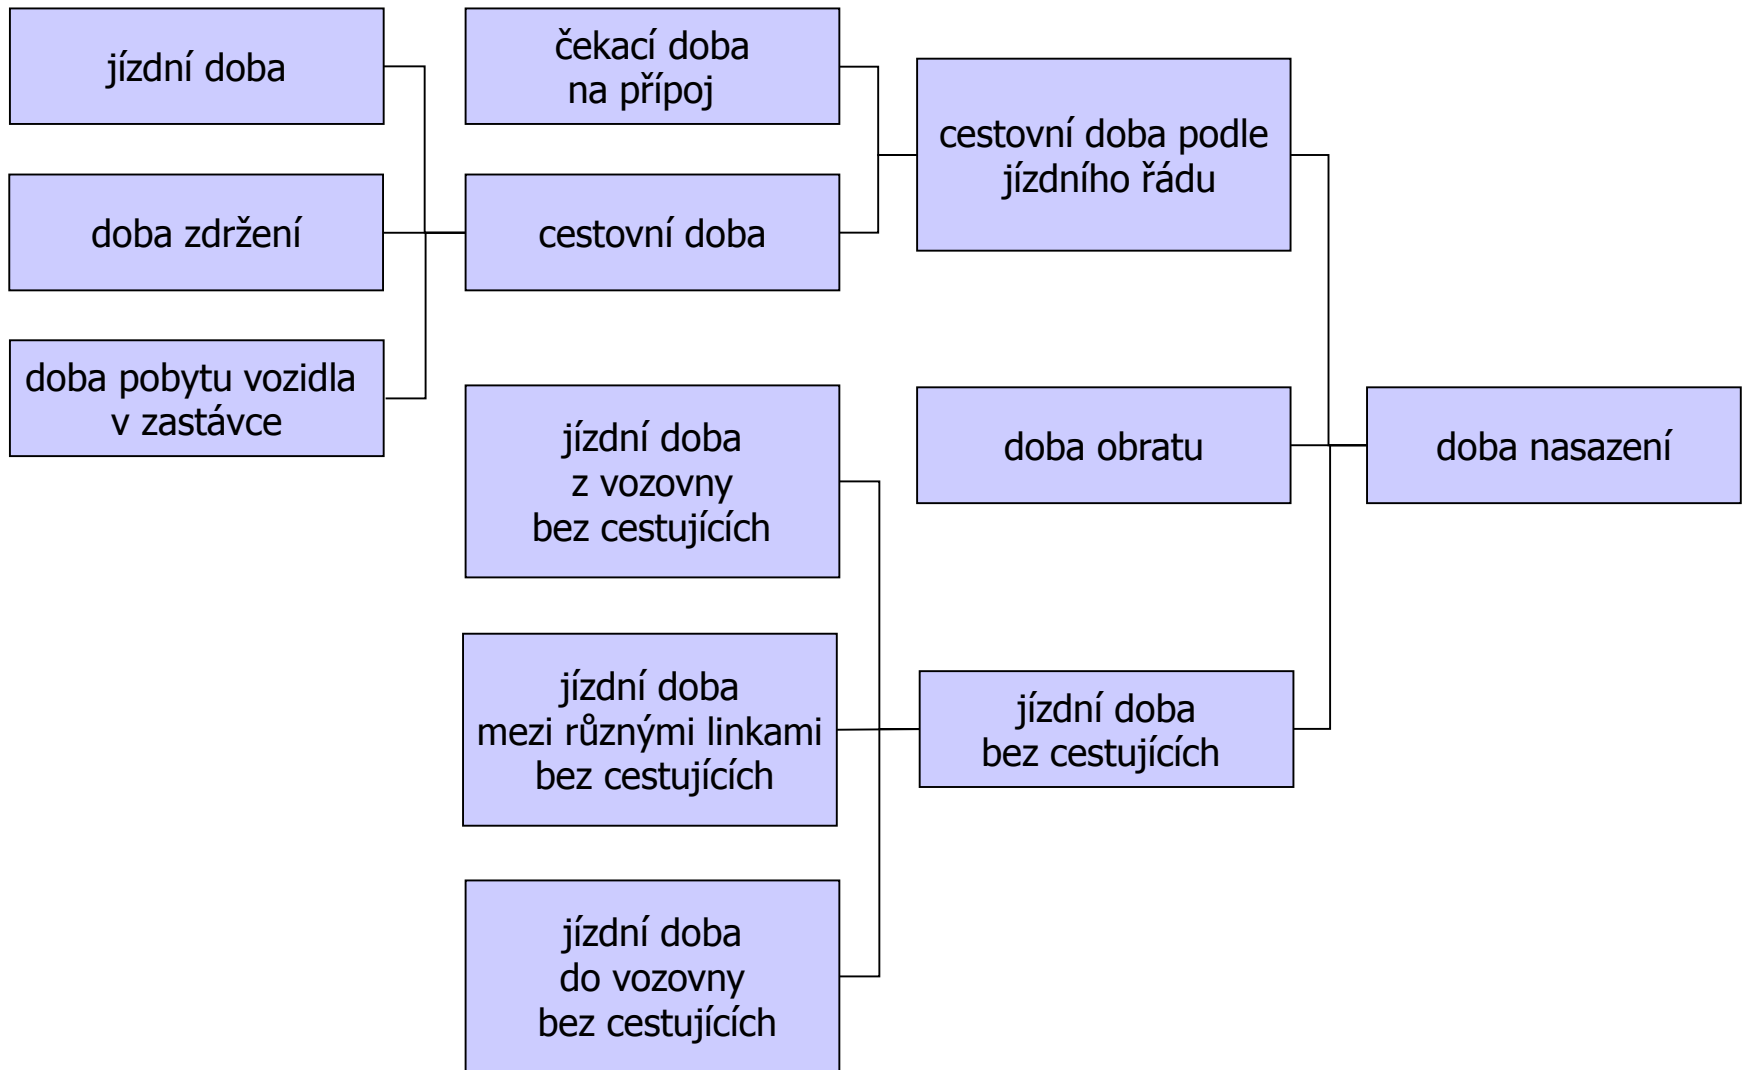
jízdní doba

doba zdržení

doba pobytu vozidla v zastávce

čekací doba na přípoj

cestovní doba

cestovní doba podle jízdního řádu

jízdní doba z vozovny bez cestujících

jízdní doba mezi různými linkami bez cestujících

jízdní doba do vozovny bez cestujících

doba obratu

jízdní doba bez cestujících

doba nasazení